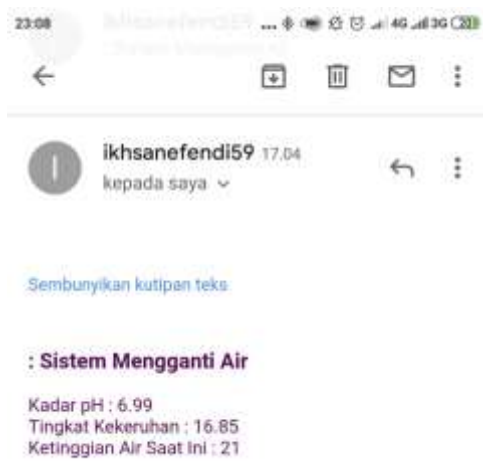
23:08 ikhsanefendi59 Sistem Mengganti Air ... 4G 3G

I

ikhsanefendi59 17.04
kepada saya

Sembunyikan kutipan teks

: Sistem Mengganti Air

Kadar pH : 6.99
Tingkat Kekeruhan : 16.85
Ketinggian Air Saat Ini : 21